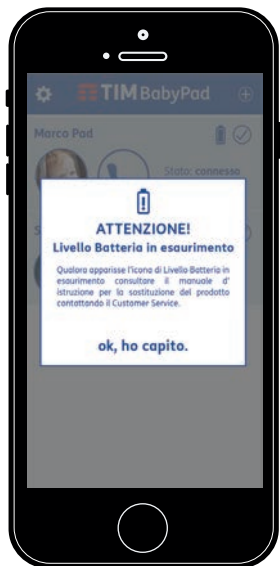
TIM BabyPad

Marco Pad

Stato: connesso

ATTENZIONE!
Livello Batteria in esaurimento

Qualora apparisse l'icona di Livello Batteria in esaurimento consultare il manuale d' istruzione per la sostituzione del prodotto contattando il Customer Service.

ok, ho capito.